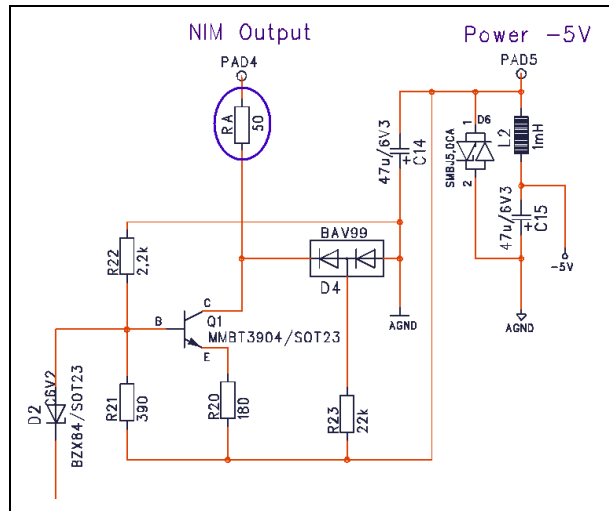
NIM Output

Power -5V

PAD4

PAD5

RA
50

47u/6V3
C14

D6

1

SMBJ5.0CA

2

L2
1mH

47u/6V3
C15

-5V

BAV99

D4

AGND

AGND

R22
2,2k

B

C

Q1
MMBT3904/SOT23

E

D2
C6V2
BZX84/SOT23

R21
390

R20
180

R23
22k